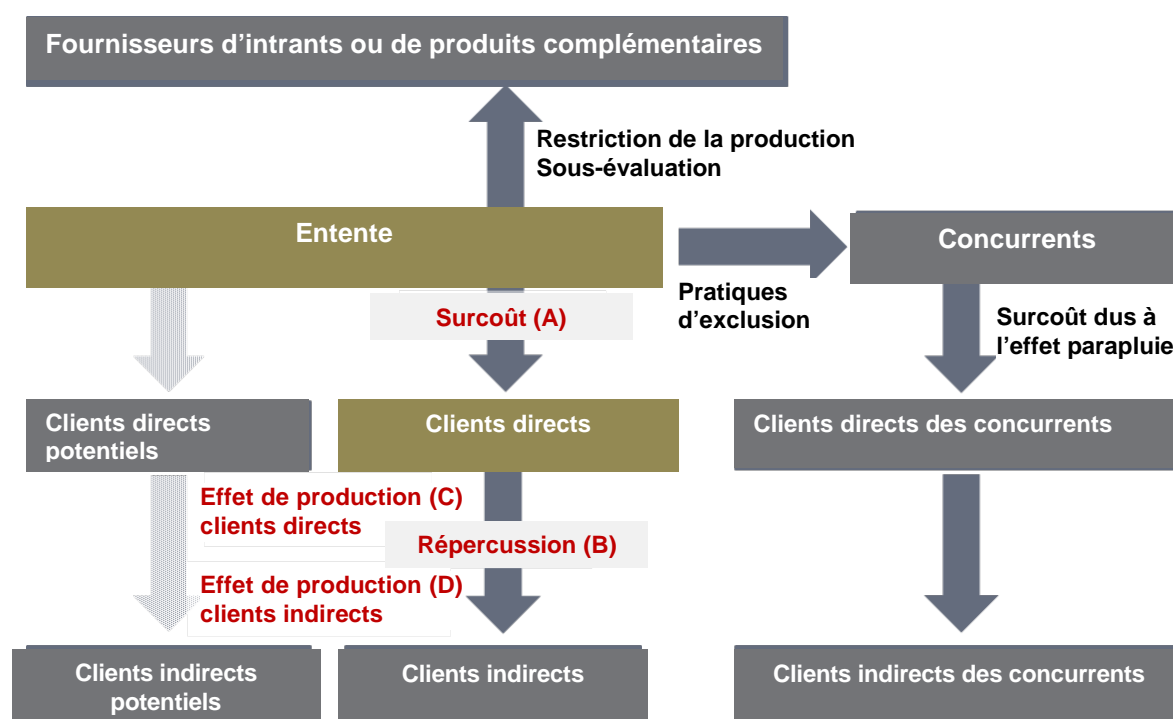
Fournisseurs d’intrants ou de produits complémentaires

Restriction de la production
Sous-évaluation

Entente

Concurrents

Pratiques d’exclusion

Surcoût (A)

Surcoût dus à l’effet parapluie

Clients directs potentiels

Clients directs

Clients directs des concurrents

Effet de production (C) clients directs

Répercussion (B)

Effet de production (D) clients indirects

Clients indirects potentiels

Clients indirects

Clients indirects des concurrents